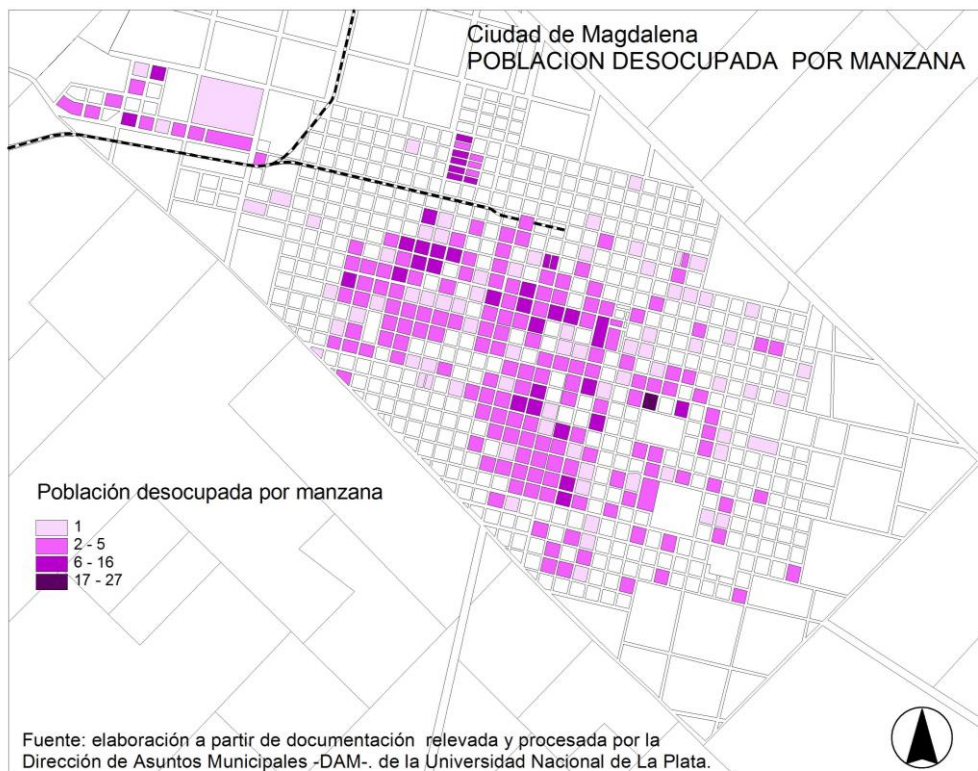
Ciudad de Magdalena
POBLACION DESOCUPADA POR MANZANA

Población desocupada por manzana
1
2 - 5
6 - 16
17 - 27

Fuente: elaboración a partir de documentación relevada y procesada por la Dirección de Asuntos Municipales -DAM-. de la Universidad Nacional de La Plata.